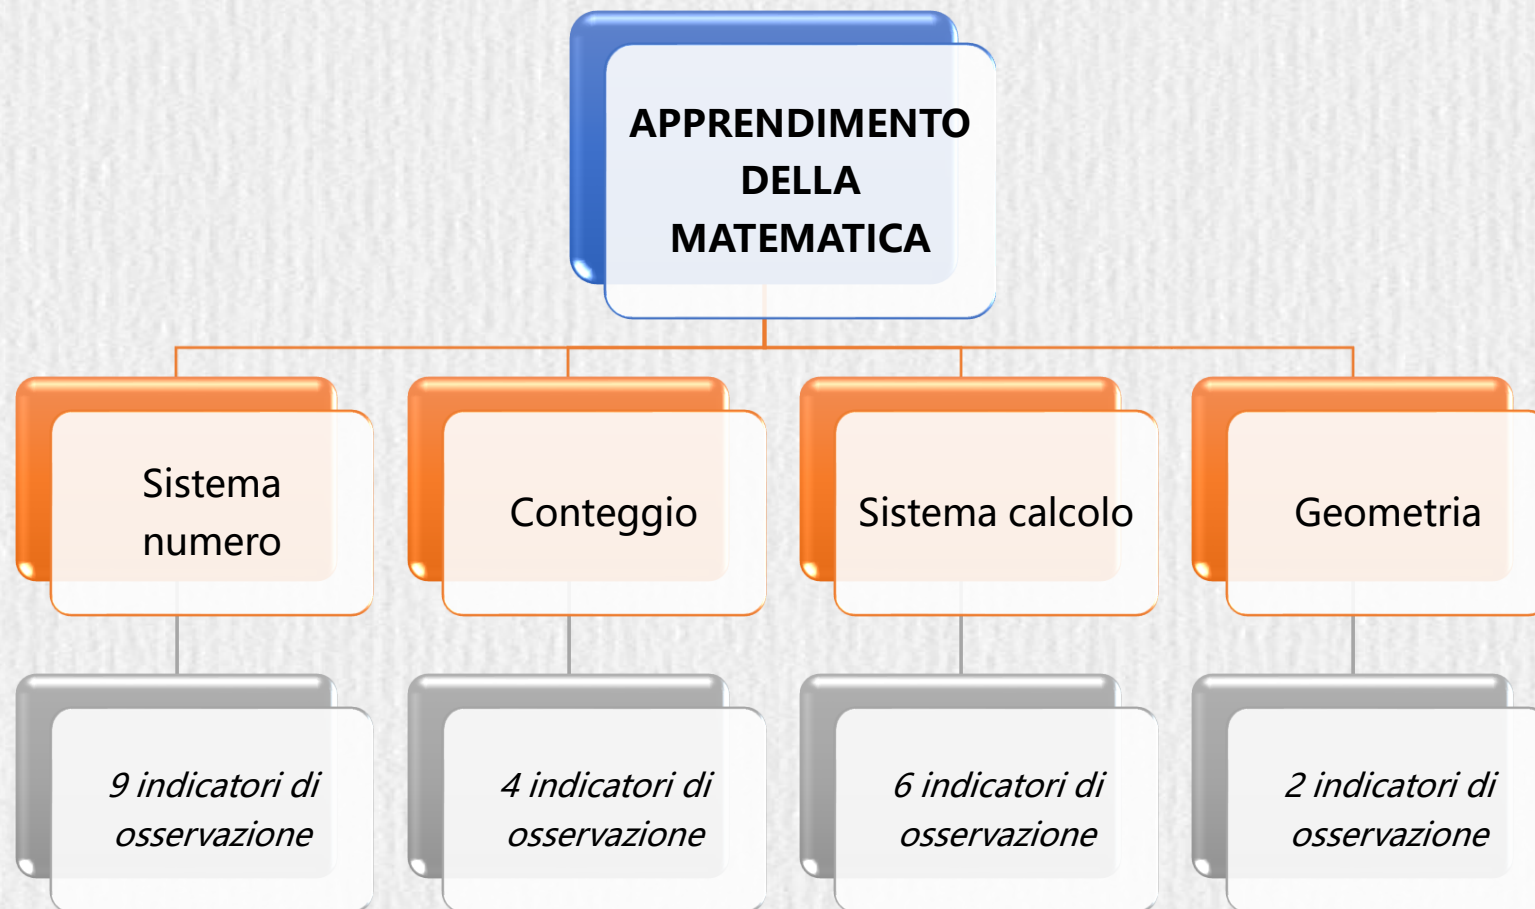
APPRENDIMENTO DELLA MATEMATICA

Sistema numero

Conteggio

Sistema calcolo

Geometria

9 indicatori di osservazione

4 indicatori di osservazione

6 indicatori di osservazione

2 indicatori di osservazione